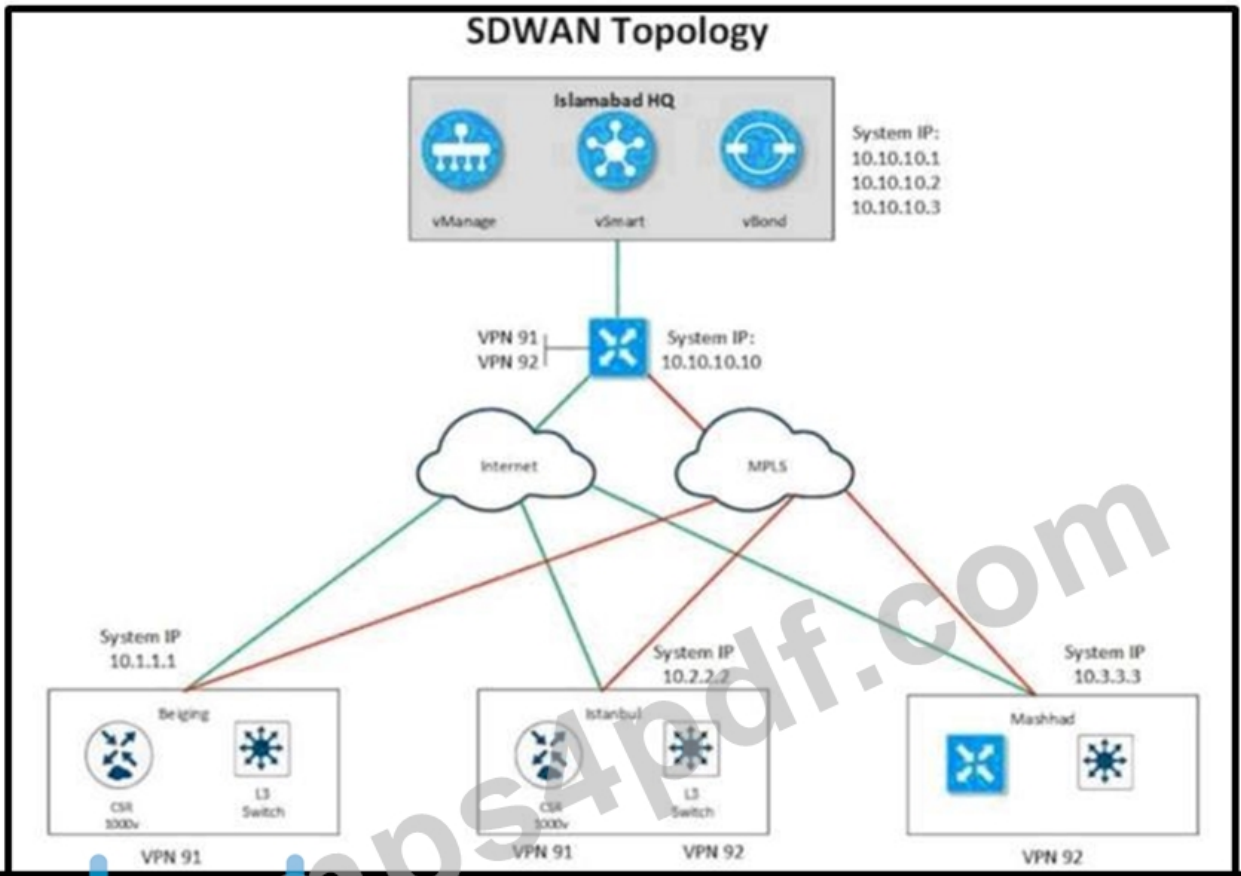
SDWAN Topology

Islamabad HQ

vManage vSmart vBond

System IP:
10.10.10.1
10.10.10.2
10.10.10.3

VPN 91
VPN 92

System IP:
10.10.10.10

Internet

MPLS

System IP
10.1.1.1

System IP
10.2.2.2

System IP
10.3.3.3

Beiging
CSR 1000v
L3 Switch

Istanbul
CSR 1000v
L3 Switch

Mashhad

VPN 91

VPN 91 VPN 92

VPN 92

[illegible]ps4pdf.com